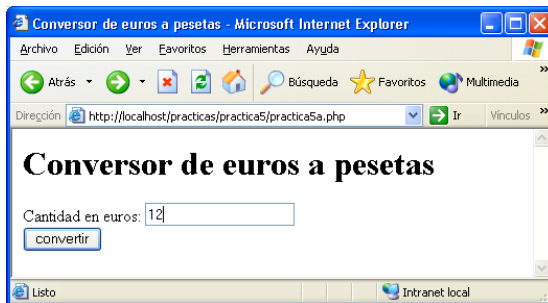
Conversor de euros a pesetas - Microsoft Internet Explorer

Archivo Edición Ver Favoritos Herramientas Ayuda

Atrás Búsqueda Favoritos Multimedia

Dirección http://localhost/practicas/practica5/practica5a.php Ir Vínculos

Conversor de euros a pesetas

Cantidad en euros: 12

convertir

Listo Intranet local